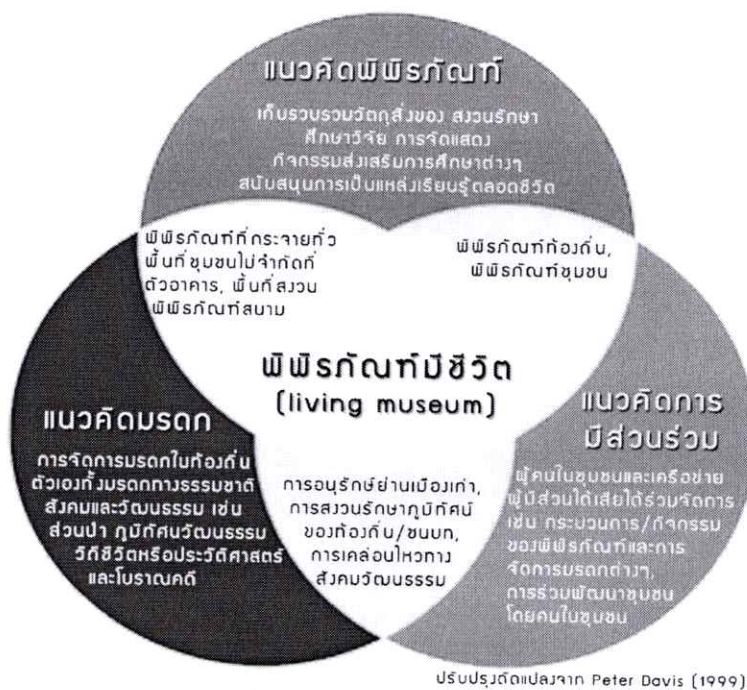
แนวคิดพิพิธภัณฑ์

เก็บรวบรวมวัตถุสิ่งของ สงวนรักษา ศึกษาวิจัย การจัดแสดง กิจกรรมส่งเสริมการศึกษาต่างๆ สนับสนุนการเป็นแหล่งเรียนรู้ตลอดชีวิต

พิพิธภัณฑ์ที่กระจายทั่วพื้นที่ชุมชนไม่จำกัดที่ตัวอาคาร, พื้นที่สงวน พิพิธภัณฑ์สนาม

พิพิธภัณฑ์ท้องถิ่น, พิพิธภัณฑ์ชุมชน

พิพิธภัณฑ์มีชีวิต (living museum)

แนวคิดมรดก

การจัดการมรดกในท้องถิ่น ตัวเองทั้งมรดกทางธรรมชาติ สังคมและวัฒนธรรม เช่น ส่วนป่า ภูมิทัศน์วัฒนธรรม วิถีชีวิตหรือประวัติศาสตร์ และโบราณคดี

การอนุรักษ์ย่านเมืองเก่า, การสงวนรักษาภูมิทัศน์ของท้องถิ่น/ชนบท, การเคลื่อนไหวทางสังคมวัฒนธรรม

แนวคิดการมีส่วนร่วม

ผู้คนในชุมชนและเครือข่าย ผู้มีส่วนได้เสียได้ร่วมจัดการ เช่น กระบวนการ/กิจกรรม ของพิพิธภัณฑ์และการจัดการมรดกต่างๆ, การร่วมพัฒนาชุมชนโดยคนในชุมชน

ปรับปรุงดัดแปลงจาก Peter Davis (1999)